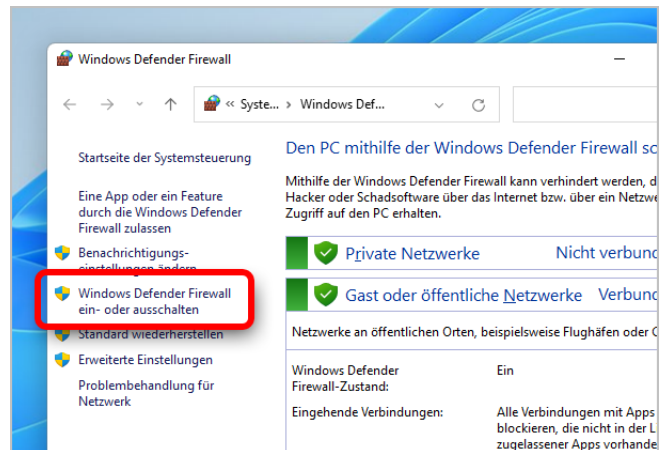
Windows Defender Firewall

« Syste... › Windows Def...

Startseite der Systemsteuerung

Eine App oder ein Feature durch die Windows Defender Firewall zulassen

Benachrichtigungs-einstellungen ändern

Windows Defender Firewall ein- oder ausschalten

Standard wiederherstellen

Erweiterte Einstellungen

Problembehandlung für Netzwerk

Den PC mithilfe der Windows Defender Firewall sc

Mithilfe der Windows Defender Firewall kann verhindert werden, d Hacker oder Schadsoftware über das Internet bzw. über ein Netzw Zugriff auf den PC erhalten.

Private Netzwerke | Nicht verbund

Gast oder öffentliche Netzwerke | Verbund

Netzwerke an öffentlichen Orten, beispielsweise Flughäfen oder C

| | |
|---|---|
| Windows Defender Firewall-Zustand: | Ein |
| Eingehende Verbindungen: | Alle Verbindungen mit Apps blockieren, die nicht in der L zugelassener Apps vorhande |